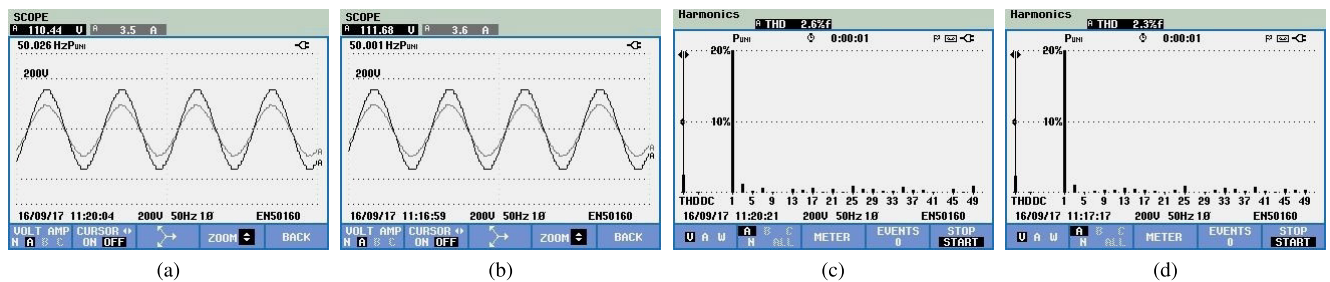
SCOPE
A 110.44 V A 3.5 A
50.026 HzP UNI
200V
A
A
16/09/17 11:20:04 200V 50Hz 1Ø EN50160
VOLT AMP N A B C CURSOR ON OFF ZOOM BACK

(a)

SCOPE
A 111.68 V A 3.6 A
50.001 HzP UNI
200V
A
A
16/09/17 11:16:59 200V 50Hz 1Ø EN50160
VOLT AMP N A B C CURSOR ON OFF ZOOM BACK

(b)

Harmonics
A THD 2.6%f
P UNI 0:00:01
20%
10%
THDDC 1 5 9 13 17 21 25 29 33 37 41 45 49
16/09/17 11:20:21 200V 50Hz 1Ø EN50160
V A W A N B C ALL METER EVENTS 0 STOP START

(c)

Harmonics
A THD 2.3%f
P UNI 0:00:01
20%
10%
THDDC 1 5 9 13 17 21 25 29 33 37 41 45 49
16/09/17 11:17:17 200V 50Hz 1Ø EN50160
V A W A N B C ALL METER EVENTS 0 STOP START

(d)